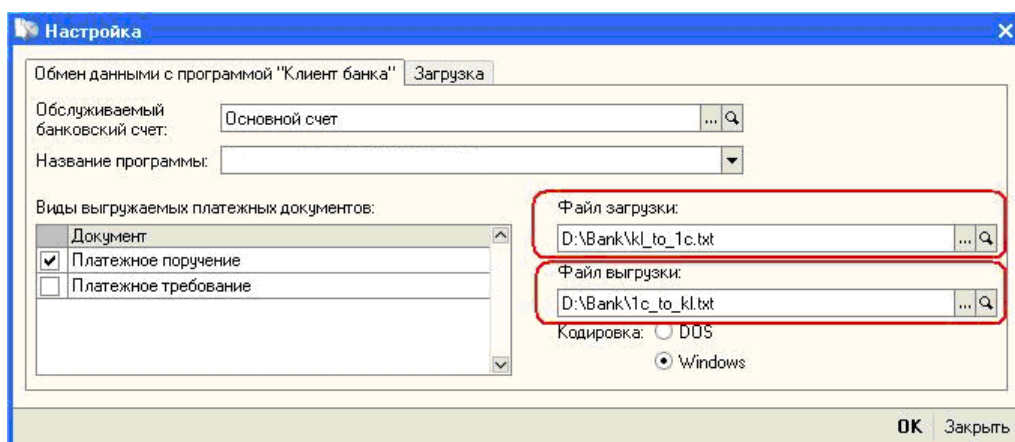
Настройка

Обмен данными с программой "Клиент банка" | Загрузка

Обслуживаемый банковский счет: Основной счет ...

Название программы:

Виды выгружаемых платежных документов:

| | Документ |
|---|---|
| ✔ | Платежное поручение |
| | Платежное требование |

Файл загрузки:
D:\Bank\kl_to_1c.txt ...

Файл выгрузки:
D:\Bank\1c_to_kl.txt ...

Кодировка: DOS
Windows

OK Закрыть